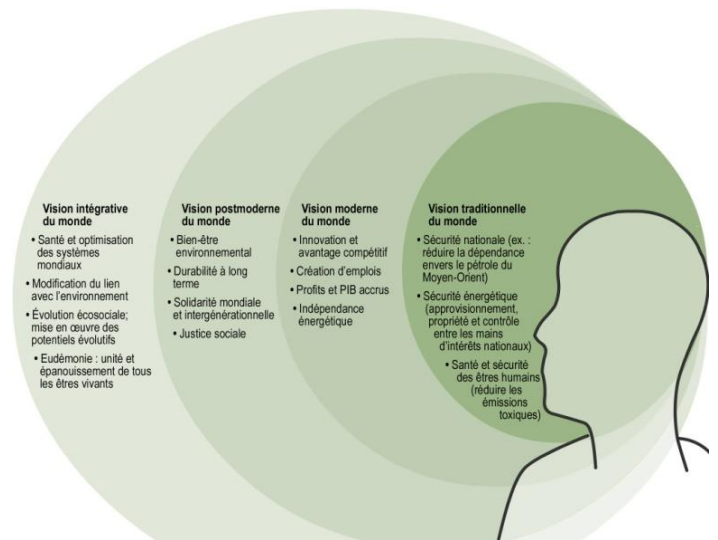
Vision intégrative du monde
• Santé et optimisation des systèmes mondiaux
• Modification du lien avec l'environnement
• Évolution écosociale; mise en œuvre des potentiels évolutifs
• Eudémonie : unité et épanouissement de tous les êtres vivants

Vision postmoderne du monde
• Bien-être environnemental
• Durabilité à long terme
• Solidarité mondiale et intergénérationnelle
• Justice sociale

Vision moderne du monde
• Innovation et avantage compétitif
• Création d'emplois
• Profits et PIB accrus
• Indépendance énergétique

Vision traditionnelle du monde
• Sécurité nationale (ex. : réduire la dépendance envers le pétrole du Moyen-Orient)
• Sécurité énergétique (approvisionnement, propriété et contrôle entre les mains d'intérêts nationaux)
• Santé et sécurité des êtres humains (réduire les émissions toxiques)